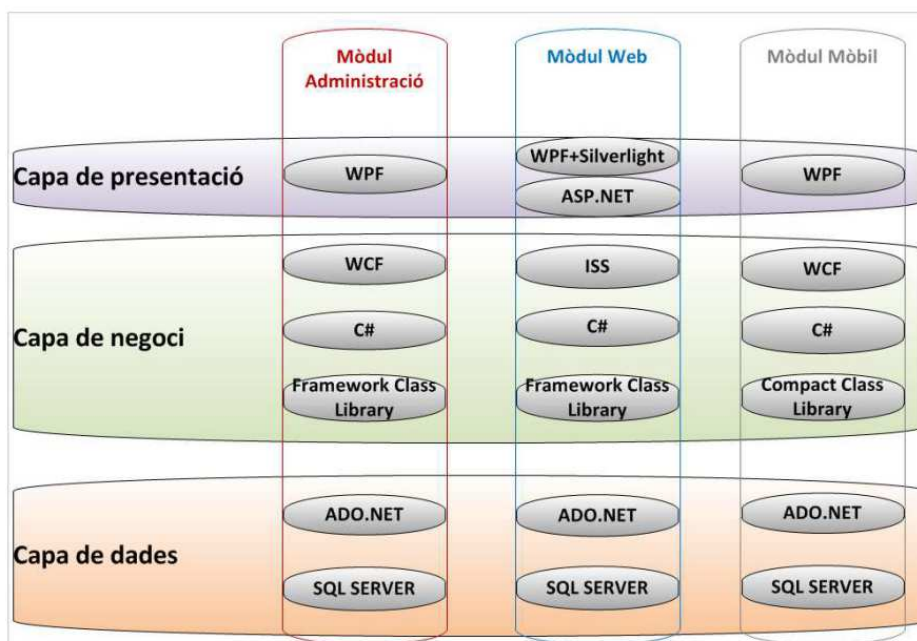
Mòdul Administració

Mòdul Web

Mòdul Mòbil

Capa de presentació

WPF

WPF+Silverlight

ASP.NET

WPF

Capa de negoci

WCF

ISS

WCF

C#

C#

C#

Framework Class Library

Framework Class Library

Compact Class Library

Capa de dades

ADO.NET

ADO.NET

ADO.NET

SQL SERVER

SQL SERVER

SQL SERVER